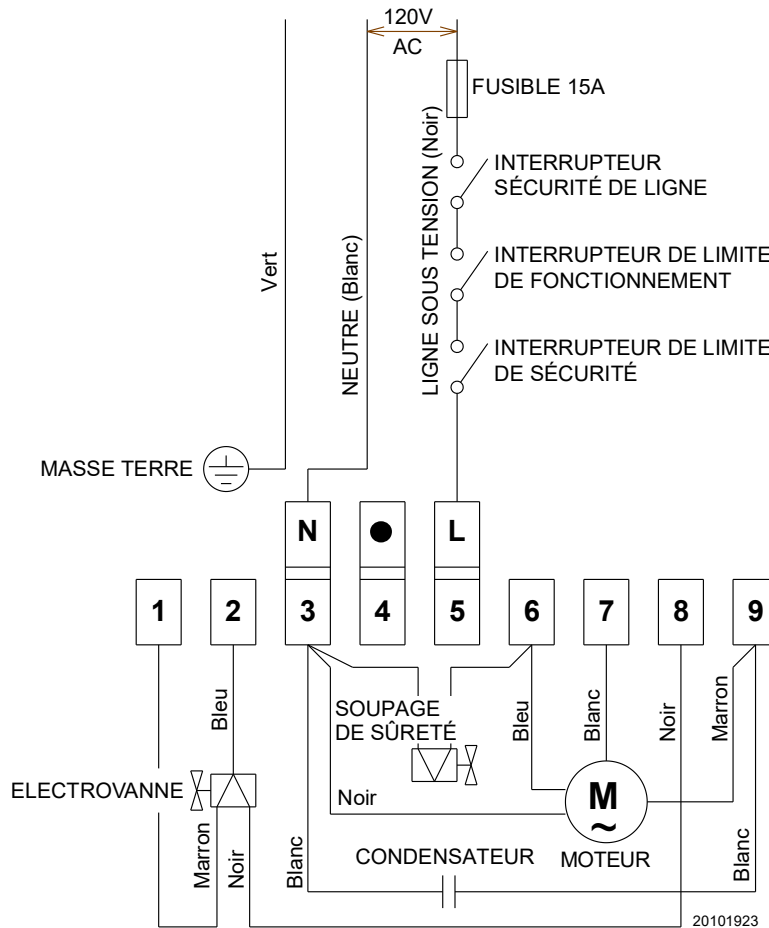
120V
AC
FUSIBLE 15A
LIGNE SOUS TENSION (Noir)
INTERRUPTEUR SÉCURITÉ DE LIGNE
INTERRUPTEUR DE LIMITE DE FONCTIONNEMENT
INTERRUPTEUR DE LIMITE DE SÉCURITÉ
Vert
NEUTRE (Blanc)
MASSE TERRE
N
●
L
1
2
3
4
5
6
7
8
9
Bleu
SOUPAGE DE SÛRETÉ
Bleu
Blanc
Noir
Marron
ELECTROVANNE
Noir
M
~
MOTEUR
Marron
Noir
Blanc
CONDENSATEUR
Blanc
20101923